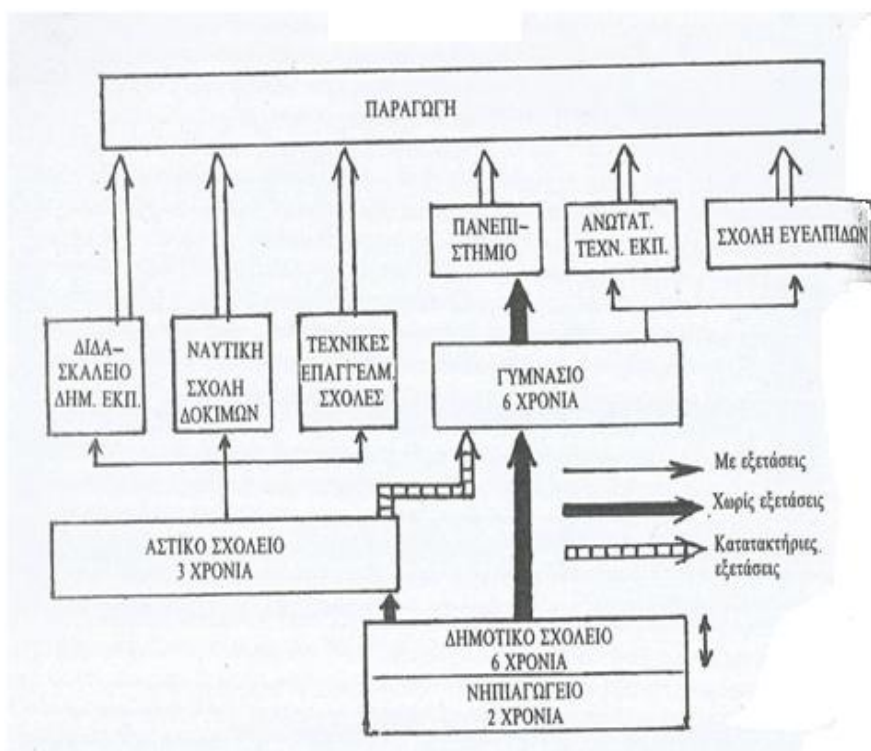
ΠΑΡΑΓΩΓΗ

ΠΑΝΕΠΙΣΤΗΜΙΟ

ΑΝΩΤΑΤ. ΤΕΧΝ. ΕΚΠ.

ΣΧΟΛΗ ΕΥΕΛΠΙΔΩΝ

ΔΙΔΑΣΚΑΛΕΙΟ ΔΗΜ. ΕΚΠ.

ΝΑΥΤΙΚΗ ΣΧΟΛΗ ΔΟΚΙΜΩΝ

ΤΕΧΝΙΚΕΣ ΕΠΑΓΓΕΛΜ. ΣΧΟΛΕΣ

ΓΥΜΝΑΣΙΟ 6 ΧΡΟΝΙΑ

Με εξετάσεις

Χωρίς εξετάσεις

Κατατακτήριες. εξετάσεις

ΑΣΤΙΚΟ ΣΧΟΛΕΙΟ 3 ΧΡΟΝΙΑ

ΔΗΜΟΤΙΚΟ ΣΧΟΛΕΙΟ 6 ΧΡΟΝΙΑ

ΝΗΠΙΑΓΩΓΕΙΟ 2 ΧΡΟΝΙΑ